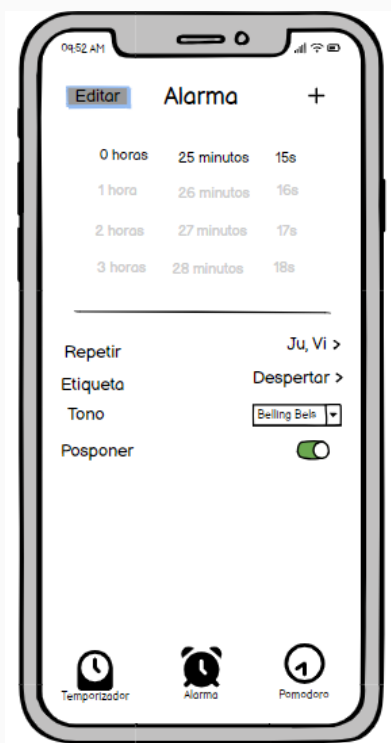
09:52 AM

Editar Alarma +

0 horas 25 minutos 15s
1 hora 26 minutos 16s
2 horas 27 minutos 17s
3 horas 28 minutos 18s

Repetir Ju, Vi >
Etiqueta Despertar >
Tono Belling Bels
Posponer

Temporizador Alarma Pomodoro